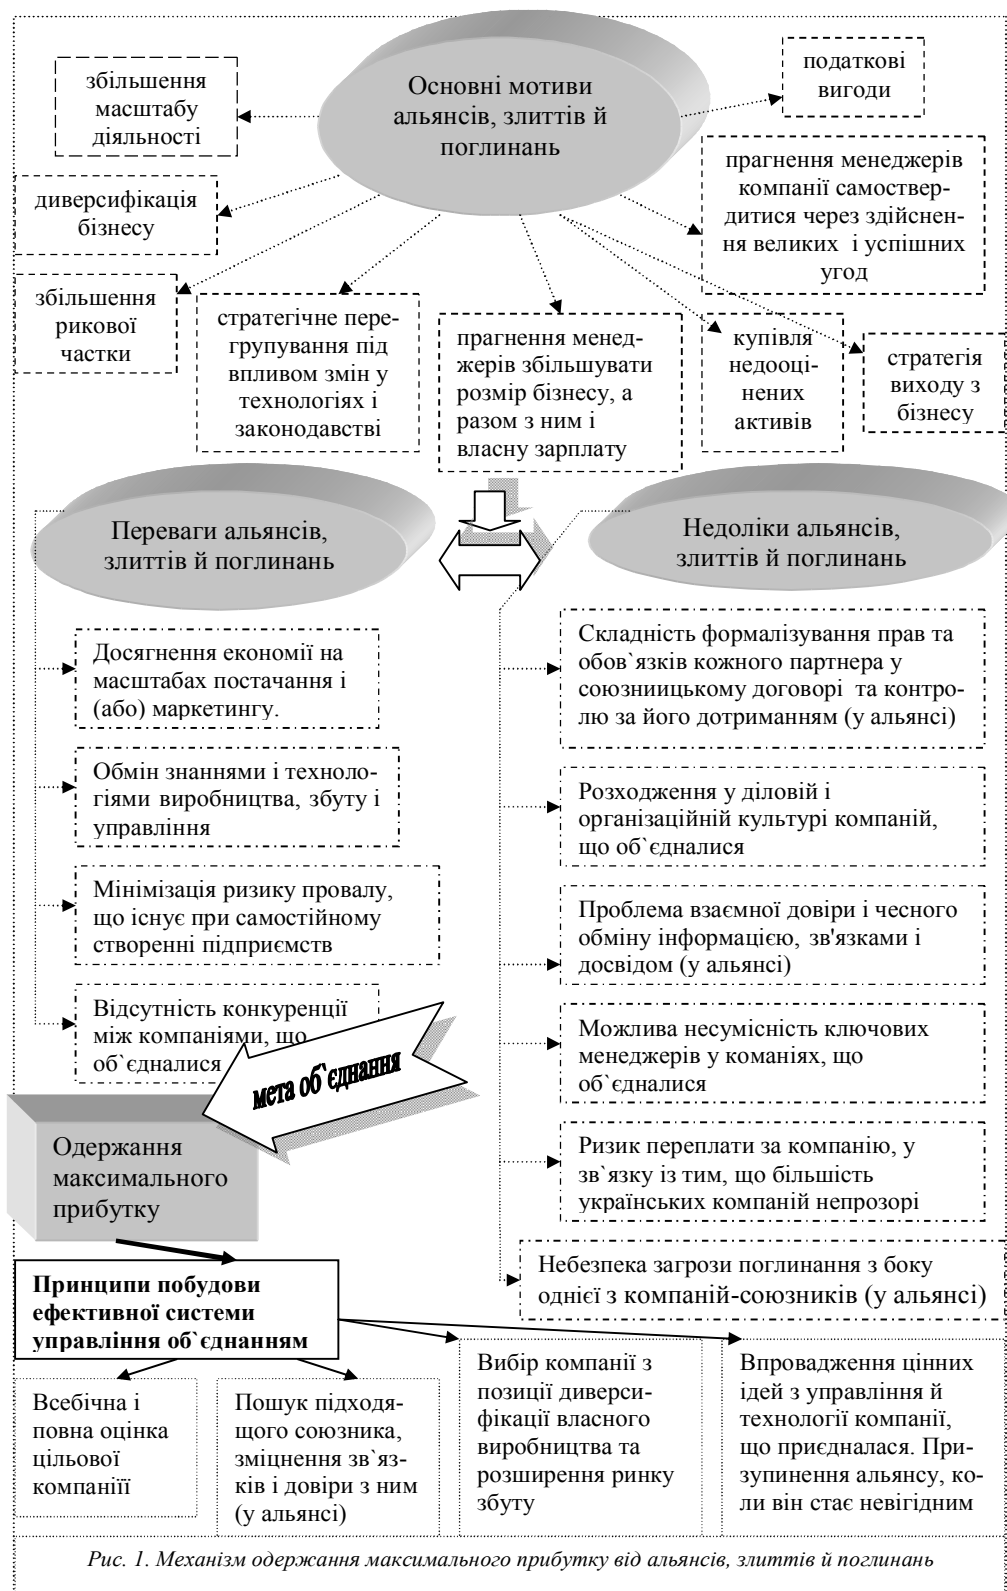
Основні мотиви альянсів, злиттів й поглинань

збільшення масштабу діяльності

податкові вигоди

диверсифікація бізнесу

прагнення менеджерів компанії самоствердитися через здійснення великих і успішних угод

збільшення рикової частки

стратегічне перегрупування під впливом змін у технологіях і законодавстві

прагнення менеджерів збільшувати розмір бізнесу, а разом з ним і власну зарплату

купівля недооцінених активів

стратегія виходу з бізнесу

Переваги альянсів, злиттів й поглинань

Недоліки альянсів, злиттів й поглинань

Досягнення економії на масштабах постачання і (або) маркетингу.

Обмін знаннями і технологіями виробництва, збуту і управління

Мінімізація ризику провалу, що існує при самостійному створенні підприємств

Відсутність конкуренції між компаніями, що об`єдналися

Складність формалізування прав та обов`язків кожного партнера у союзниицькому договорі та контролю за його дотриманням (у альянсі)

Розходження у діловій і організаційній культурі компаній, що об`єдналися

Проблема взаємної довіри і чесного обміну інформацією, зв'язками і досвідом (у альянсі)

Можлива несумісність ключових менеджерів у команіях, що об`єдналися

Ризик переплати за компанію, у зв`язку із тим, що більшість українських компаній непрозорі

Небезпека загрози поглинання з боку однієї з компаній-союзників (у альянсі)

мета об`єднання

Одержання максимального прибутку

Принципи побудови ефективної системи управління об`єднанням

Всебічна і повна оцінка цільової компанії

Пошук підходящого союзника, зміцнення зв`язків і довіри з ним (у альянсі)

Вибір компанії з позиції диверсифікації власного виробництва та розширення ринку збуту

Впровадження цінних ідей з управління й технології компанії, що приєдналася. Призупинення альянсу, коли він стає невигідним

Рис. 1. Механізм одержання максимального прибутку від альянсів, злиттів й поглинань